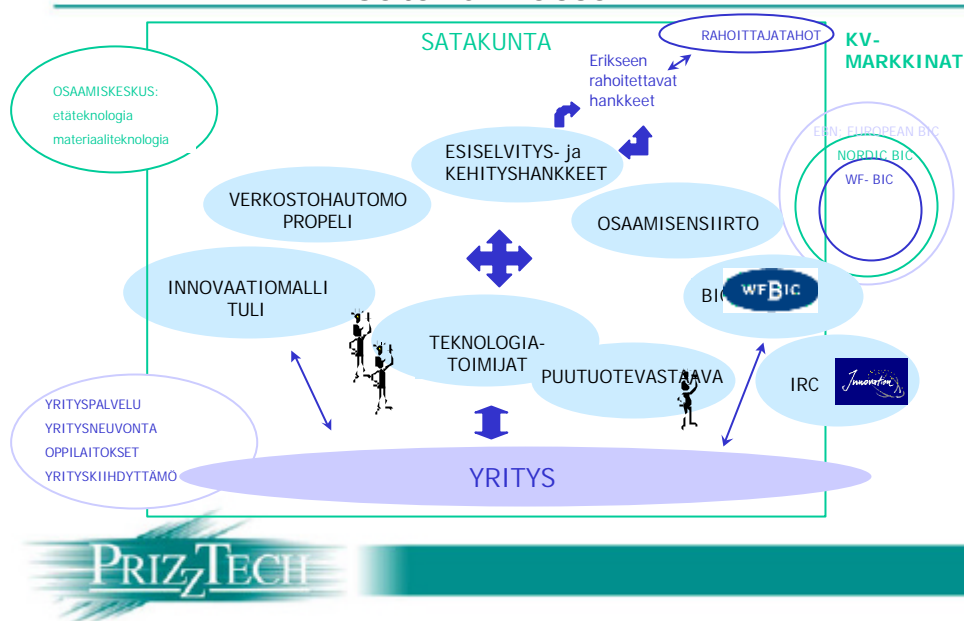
SATAKUNTA

RAHOITTAJATAHOT

KV-MARKKINAT

Erikseen rahoitettavat hankkeet

OSAAMISKESKUS:
etäteknologia
materiaaliteknologia

ESISELVITYS- ja KEHITYSHANKKEET

EBN- EUROPEAN BIC
NORDIC BIC
WF- BIC

VERKOSTOHAUTOMO PROPELI

OSAAMISENSIIRTO

INNOVAATIOMALLI TULI

BIC

WFBIC

TEKNOLOGIA-TOIMIJAT

PUUTUOTEVASTAAVA

IRC

Innovation

YRITYSPALVELU
YRITYSNEUVONTA
OPPILAITOKSET
YRITYSKIIHDYTTÄMÖ

YRITYS

PRIZZTECH